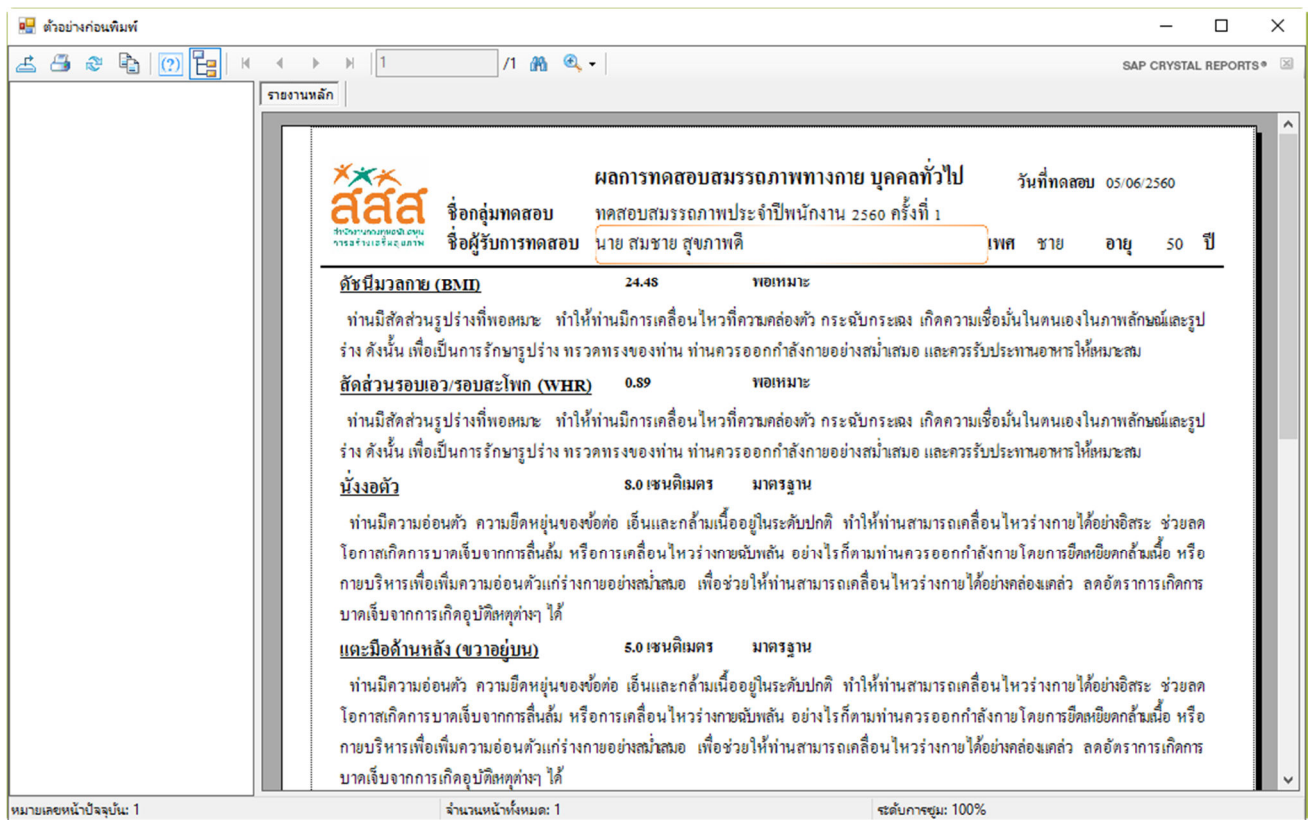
ตัวอย่างก่อนพิมพ์

1 /1

SAP CRYSTAL REPORTS®

รายงานหลัก

สสส

สำนักงานกองทุนสนับสนุนการสร้างเสริมสุขภาพ

ผลการทดสอบสมรรถภาพทางกาย บุคคลทั่วไป

วันที่ทดสอบ 05/06/2560

ชื่อกลุ่มทดสอบ ทดสอบสมรรถภาพประจำปีพนักงาน 2560 ครั้งที่ 1

ชื่อผู้รับการทดสอบ นาย สมชาย สุขภาพดี เพศ ชาย อายุ 50 ปี

ดัชนีมวลกาย (BMI) 24.48 พอเหมาะ

ท่านมีสัดส่วนรูปร่างที่พอเหมาะ ทำให้ท่านมีการเคลื่อนไหวที่ความคล่องตัว กระฉับกระเฉง เกิดความเชื่อมั่นในตนเองในภาพลักษณ์และรูปร่าง ดังนั้น เพื่อเป็นการรักษารูปร่าง ทรวดทรงของท่าน ท่านควรออกกำลังกายอย่างสม่ำเสมอ และควรรับประทานอาหารให้เหมาะสม

สัดส่วนรอบเอว/รอบสะโพก (WHR) 0.89 พอเหมาะ

ท่านมีสัดส่วนรูปร่างที่พอเหมาะ ทำให้ท่านมีการเคลื่อนไหวที่ความคล่องตัว กระฉับกระเฉง เกิดความเชื่อมั่นในตนเองในภาพลักษณ์และรูปร่าง ดังนั้น เพื่อเป็นการรักษารูปร่าง ทรวดทรงของท่าน ท่านควรออกกำลังกายอย่างสม่ำเสมอ และควรรับประทานอาหารให้เหมาะสม

นั่งงอตัว 8.0 เซนติเมตร มาตรฐาน

ท่านมีความอ่อนตัว ความยืดหยุ่นของข้อต่อ เอ็นและกล้ามเนื้ออยู่ในระดับปกติ ทำให้ท่านสามารถเคลื่อนไหวร่างกายได้อย่างอิสระ ช่วยลดโอกาสเกิดการบาดเจ็บจากการลื่นล้ม หรือการเคลื่อนไหวร่างกายฉับพลัน อย่างไรก็ตามท่านควรออกกำลังกายโดยการยืดเหยียดกล้ามเนื้อ หรือกายบริหารเพื่อเพิ่มความอ่อนตัวแก่ร่างกายอย่างสม่ำเสมอ เพื่อช่วยให้ท่านสามารถเคลื่อนไหวร่างกายได้อย่างคล่องแคล่ว ลดอัตราการเกิดการบาดเจ็บจากการเกิดอุบัติเหตุต่างๆ ได้

แตะมือด้านหลัง (ขวาอยู่บน) 5.0 เซนติเมตร มาตรฐาน

ท่านมีความอ่อนตัว ความยืดหยุ่นของข้อต่อ เอ็นและกล้ามเนื้ออยู่ในระดับปกติ ทำให้ท่านสามารถเคลื่อนไหวร่างกายได้อย่างอิสระ ช่วยลดโอกาสเกิดการบาดเจ็บจากการลื่นล้ม หรือการเคลื่อนไหวร่างกายฉับพลัน อย่างไรก็ตามท่านควรออกกำลังกายโดยการยืดเหยียดกล้ามเนื้อ หรือกายบริหารเพื่อเพิ่มความอ่อนตัวแก่ร่างกายอย่างสม่ำเสมอ เพื่อช่วยให้ท่านสามารถเคลื่อนไหวร่างกายได้อย่างคล่องแคล่ว ลดอัตราการเกิดการบาดเจ็บจากการเกิดอุบัติเหตุต่างๆ ได้

หมายเลขหน้าปัจจุบัน: 1 จำนวนหน้าทั้งหมด: 1 ระดับการซูม: 100%